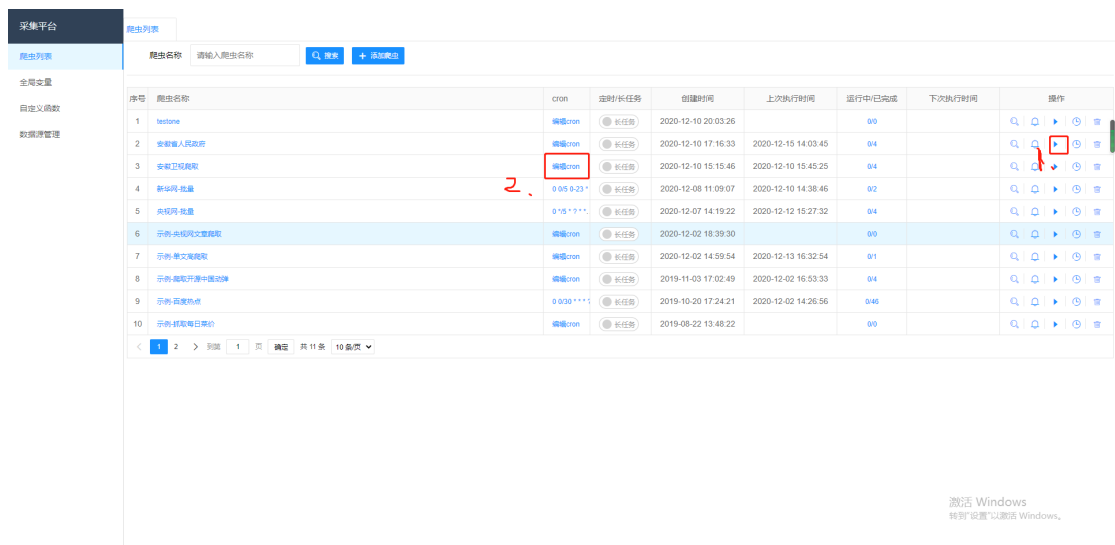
采集平台

爬虫列表

全局变量

自定义函数

数据源管理

爬虫列表

爬虫名称 请输入爬虫名称 搜索 + 添加爬虫

| 序号 | 爬虫名称 | cron | 定时/长任务 | 创建时间 | 上次执行时间 | 运行中/已完成 | 下次执行时间 | 操作 |
|---|---|---|---|---|---|---|---|---|
| 1 | testone | 编辑cron | 长任务 | 2020-12-10 20:03:26 | | 0/0 | | |
| 2 | 安徽省人民政府 | 编辑cron | 长任务 | 2020-12-10 17:16:33 | 2020-12-15 14:03:45 | 0/4 | | |
| 3 | 安徽卫视爬取 | 编辑cron | 长任务 | 2020-12-10 15:15:46 | 2020-12-10 15:45:25 | 0/4 | | |
| 4 | 新华网-批量 | 0 0/5 0-23 * | 长任务 | 2020-12-08 11:09:07 | 2020-12-10 14:38:46 | 0/2 | | |
| 5 | 央视网-批量 | 0 */5 * ? * * | 长任务 | 2020-12-07 14:19:22 | 2020-12-12 15:27:32 | 0/4 | | |
| 6 | 示例-央视网文章爬取 | 编辑cron | 长任务 | 2020-12-02 18:39:30 | | 0/0 | | |
| 7 | 示例-单文章爬取 | 编辑cron | 长任务 | 2020-12-02 14:59:54 | 2020-12-13 16:32:54 | 0/1 | | |
| 8 | 示例-爬取开源中国动弹 | 编辑cron | 长任务 | 2019-11-03 17:02:49 | 2020-12-02 16:53:33 | 0/4 | | |
| 9 | 示例-百度热点 | 0 0/30 * * * ? | 长任务 | 2019-10-20 17:24:21 | 2020-12-02 14:26:56 | 0/46 | | |
| 10 | 示例-抓取每日菜价 | 编辑cron | 长任务 | 2019-08-22 13:48:22 | | 0/0 | | |

< 1 2 > 到第 1 页 确定 共 11 条 10 条/页

2、

1

激活 Windows
转到"设置"以激活 Windows。